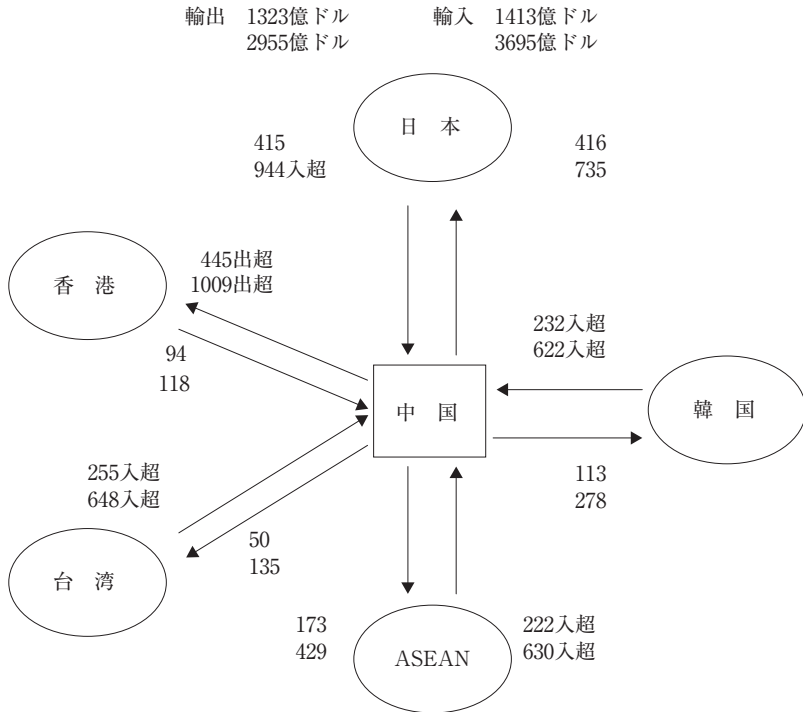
輸出 1323億ドル
2955億ドル

輸入 1413億ドル
3695億ドル

415
944入超

日 本

416
735

香 港

445出超
1009出超

232入超
622入超

94
118

中 国

韓 国

255入超
648入超

113
278

50
135

台 湾

173
429

ASEAN

222入超
630入超